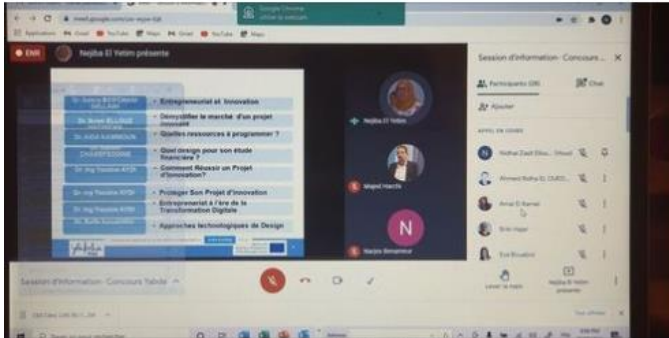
meet.google.com

Applications Gmail YouTube Maps Gmail YouTube Maps

Google Chrome

ENR

Nejiba El Yetim présente

Dr. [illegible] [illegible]
Dr. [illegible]
Dr. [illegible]
Dr. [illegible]
Dr. Ing Yassine AYDI
Dr. Ing Yassine AYDI
Dr. Ing Yassine AYDI
Dr. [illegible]

• Entreprenariat et Innovation
• Démystifier le marché d'un projet innovant
• Quelles ressources à programmer ?
• Quel design pour son étude financière ?
• Comment Réussir un Projet d'Innovation?
• Protéger Son Projet d'Innovation
• Entreprenariat à l'ère de la Transformation Digitale
• Approches technologiques de Design

Nejiba El Yetim

Majed Hachi

Narjes Benammar

Session d'Information - Concours ...

Participants (25)

Chat

Ajouter

APPEL EN COURS

Nidhal Zaafi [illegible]

Ahmed Ridha EL OUED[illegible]

Amal El Kamel

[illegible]

Eya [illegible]

Session d'information - Concours Yabda

Lever la main

Nejiba El Yetim présente